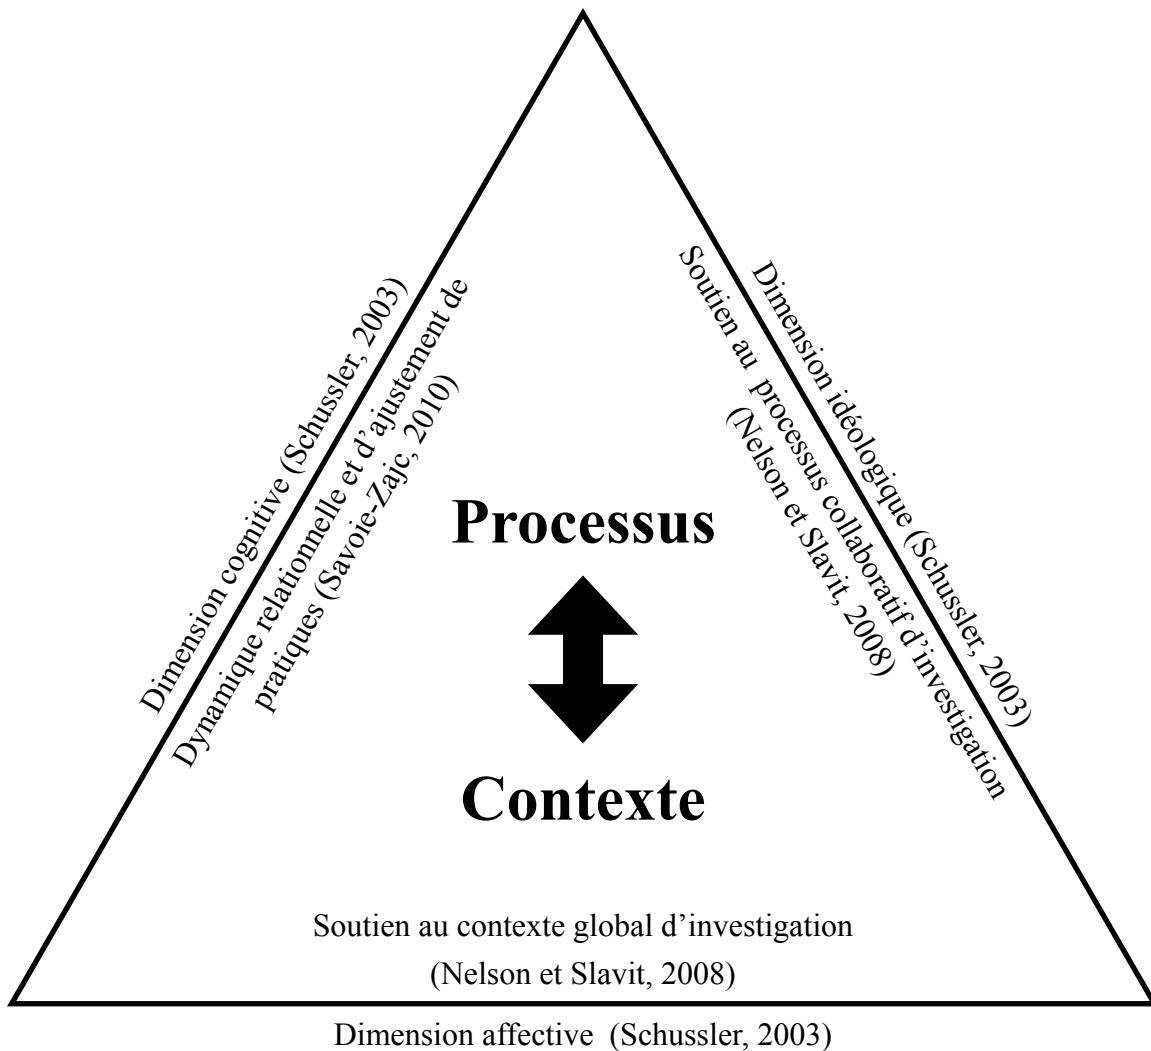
Dimension cognitive (Schussler, 2003)

Dynamique relationnelle et d'ajustement de pratiques (Savoie-Zajc, 2010)

Dimension idéologique (Schussler, 2003)

Soutien au processus collaboratif d'investigation (Nelson et Slavit, 2008)

Processus

Contexte

Soutien au contexte global d'investigation (Nelson et Slavit, 2008)

Dimension affective (Schussler, 2003)